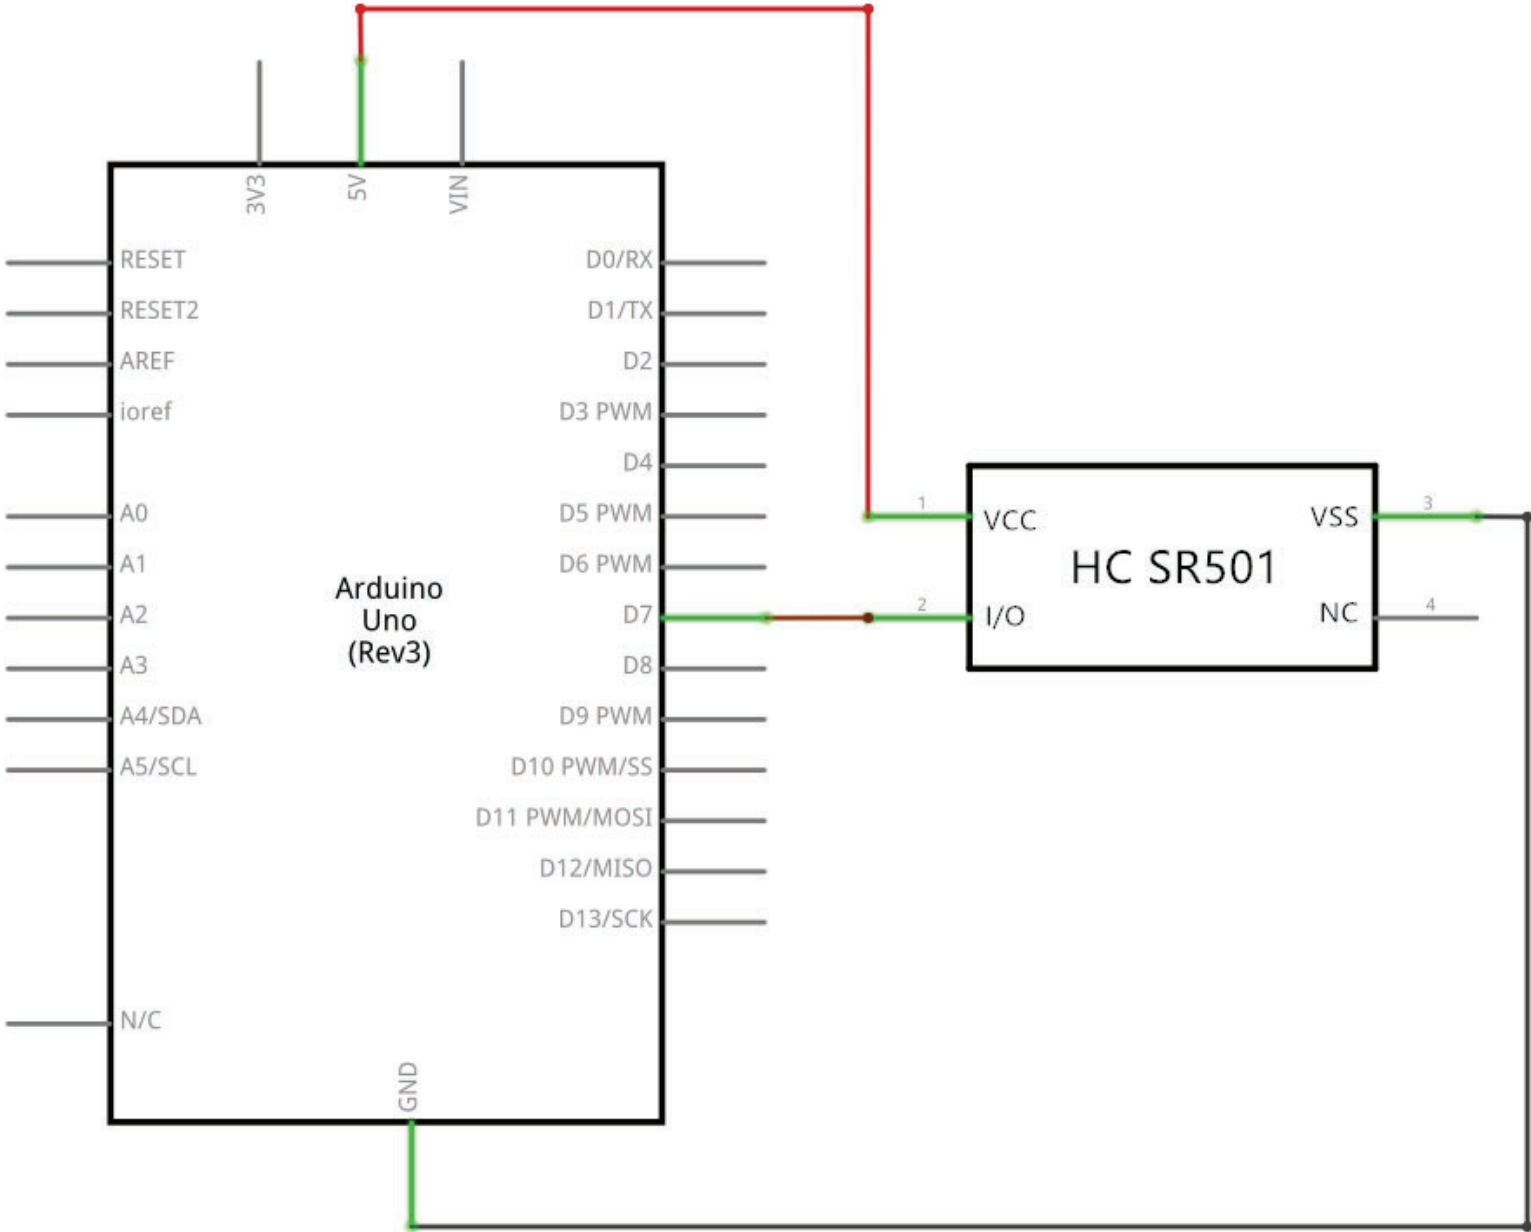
3V3
5V
VIN

RESET
RESET2
AREF
ioref
A0
A1
A2
A3
A4/SDA
A5/SCL
N/C

Arduino
Uno
(Rev3)

D0/RX
D1/TX
D2
D3 PWM
D4
D5 PWM
D6 PWM
D7
D8
D9 PWM
D10 PWM/SS
D11 PWM/MOSI
D12/MISO
D13/SCK

GND

1
VCC
2
I/O
HC SR501
3
VSS
4
NC